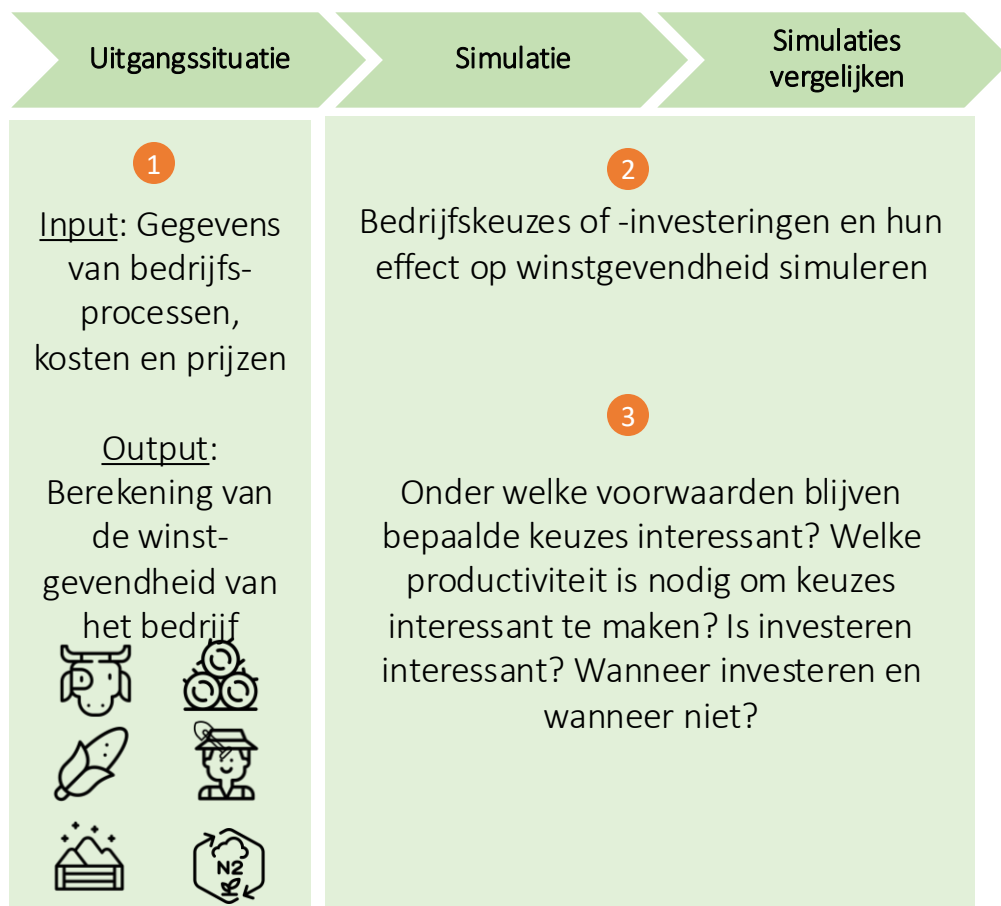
Uitgangssituatie

Simulatie

Simulaties vergelijken

1

Input: Gegevens van bedrijfsprocessen, kosten en prijzen

Output: Berekening van de winstgevendheid van het bedrijf

N2

2

Bedrijfskeuzes of -investeringen en hun effect op winstgevendheid simuleren

3

Onder welke voorwaarden blijven bepaalde keuzes interessant? Welke productiviteit is nodig om keuzes interessant te maken? Is investeren interessant? Wanneer investeren en wanneer niet?